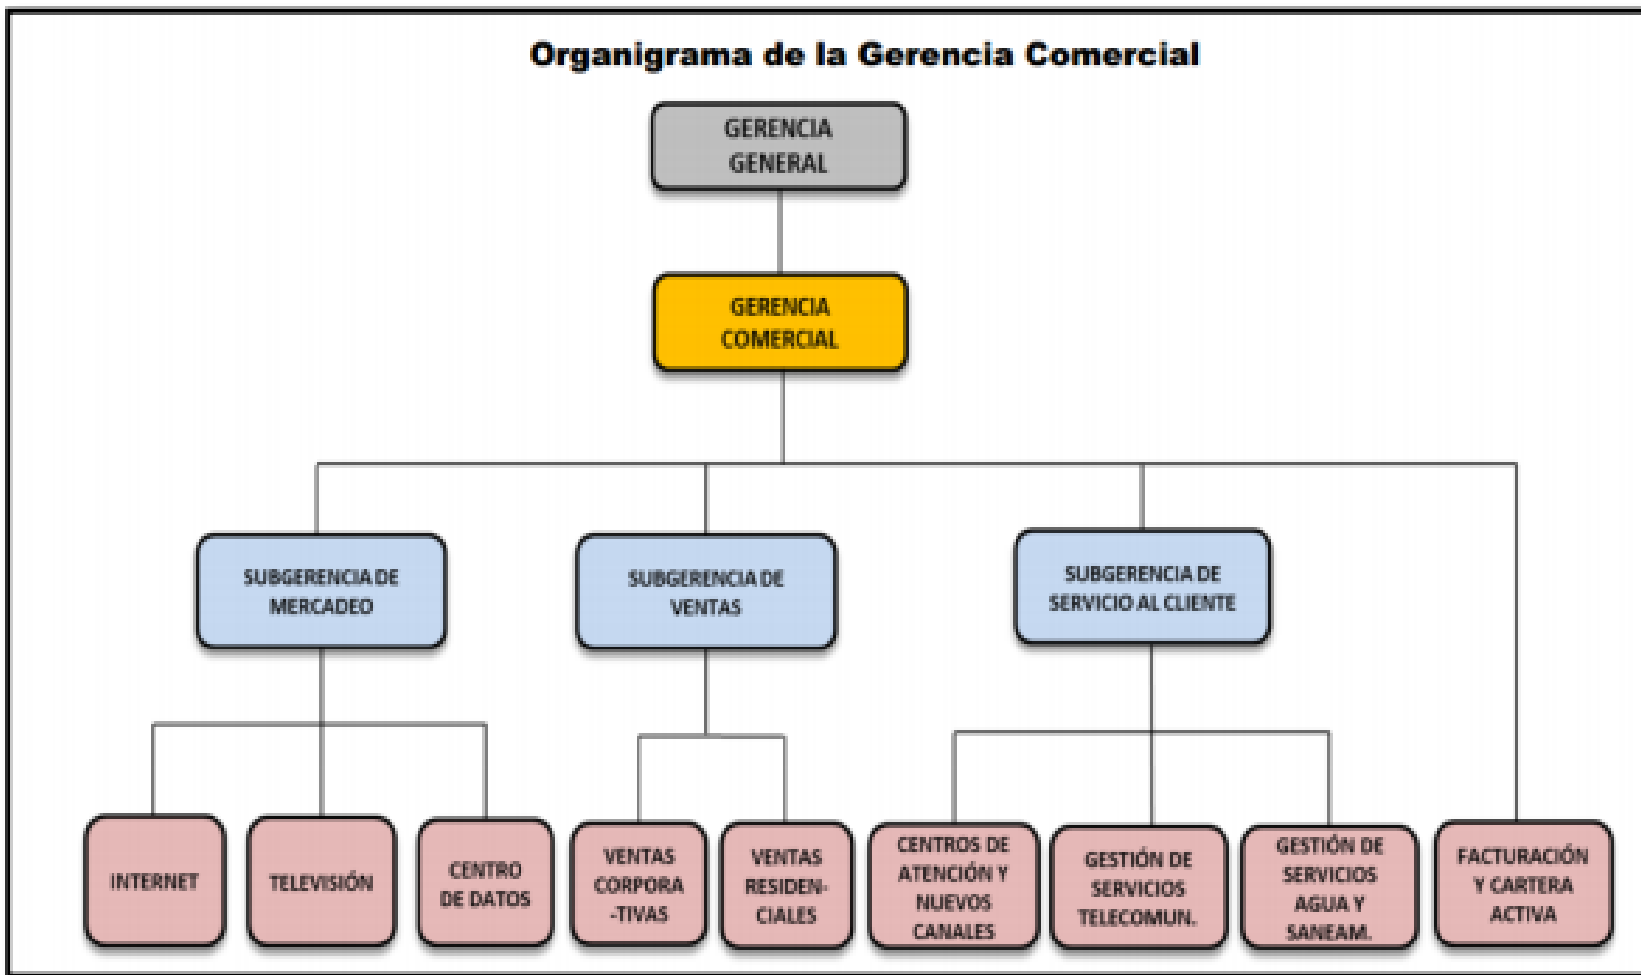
Organigrama de la Gerencia Comercial

GERENCIA GENERAL

GERENCIA COMERCIAL

SUBGERENCIA DE MERCADEO

SUBGERENCIA DE VENTAS

SUBGERENCIA DE SERVICIO AL CLIENTE

INTERNET

TELEVISIÓN

CENTRO DE DATOS

VENTAS CORPORA -TIVAS

VENTAS RESIDEN- CIALES

CENTROS DE ATENCIÓN Y NUEVOS CANALES

GESTIÓN DE SERVICIOS TELECOMUN.

GESTIÓN DE SERVICIOS AGUA Y SANEAM.

FACTURACIÓN Y CARTERA ACTIVA